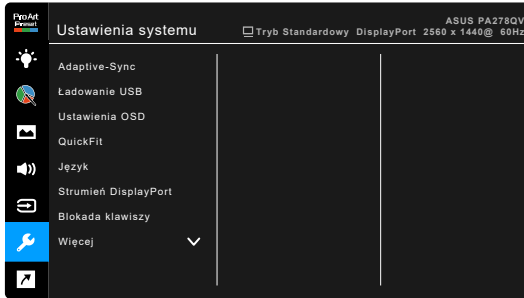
ProArt Preset

Ustawienia systemu

Tryb Standardowy DisplayPort 2560 x 1440@ 60Hz

ASUS PA278QV

Adaptive-Sync

Ładowanie USB

Ustawienia OSD

QuickFit

Język

Strumień DisplayPort

Blokada klawiszy

Więcej